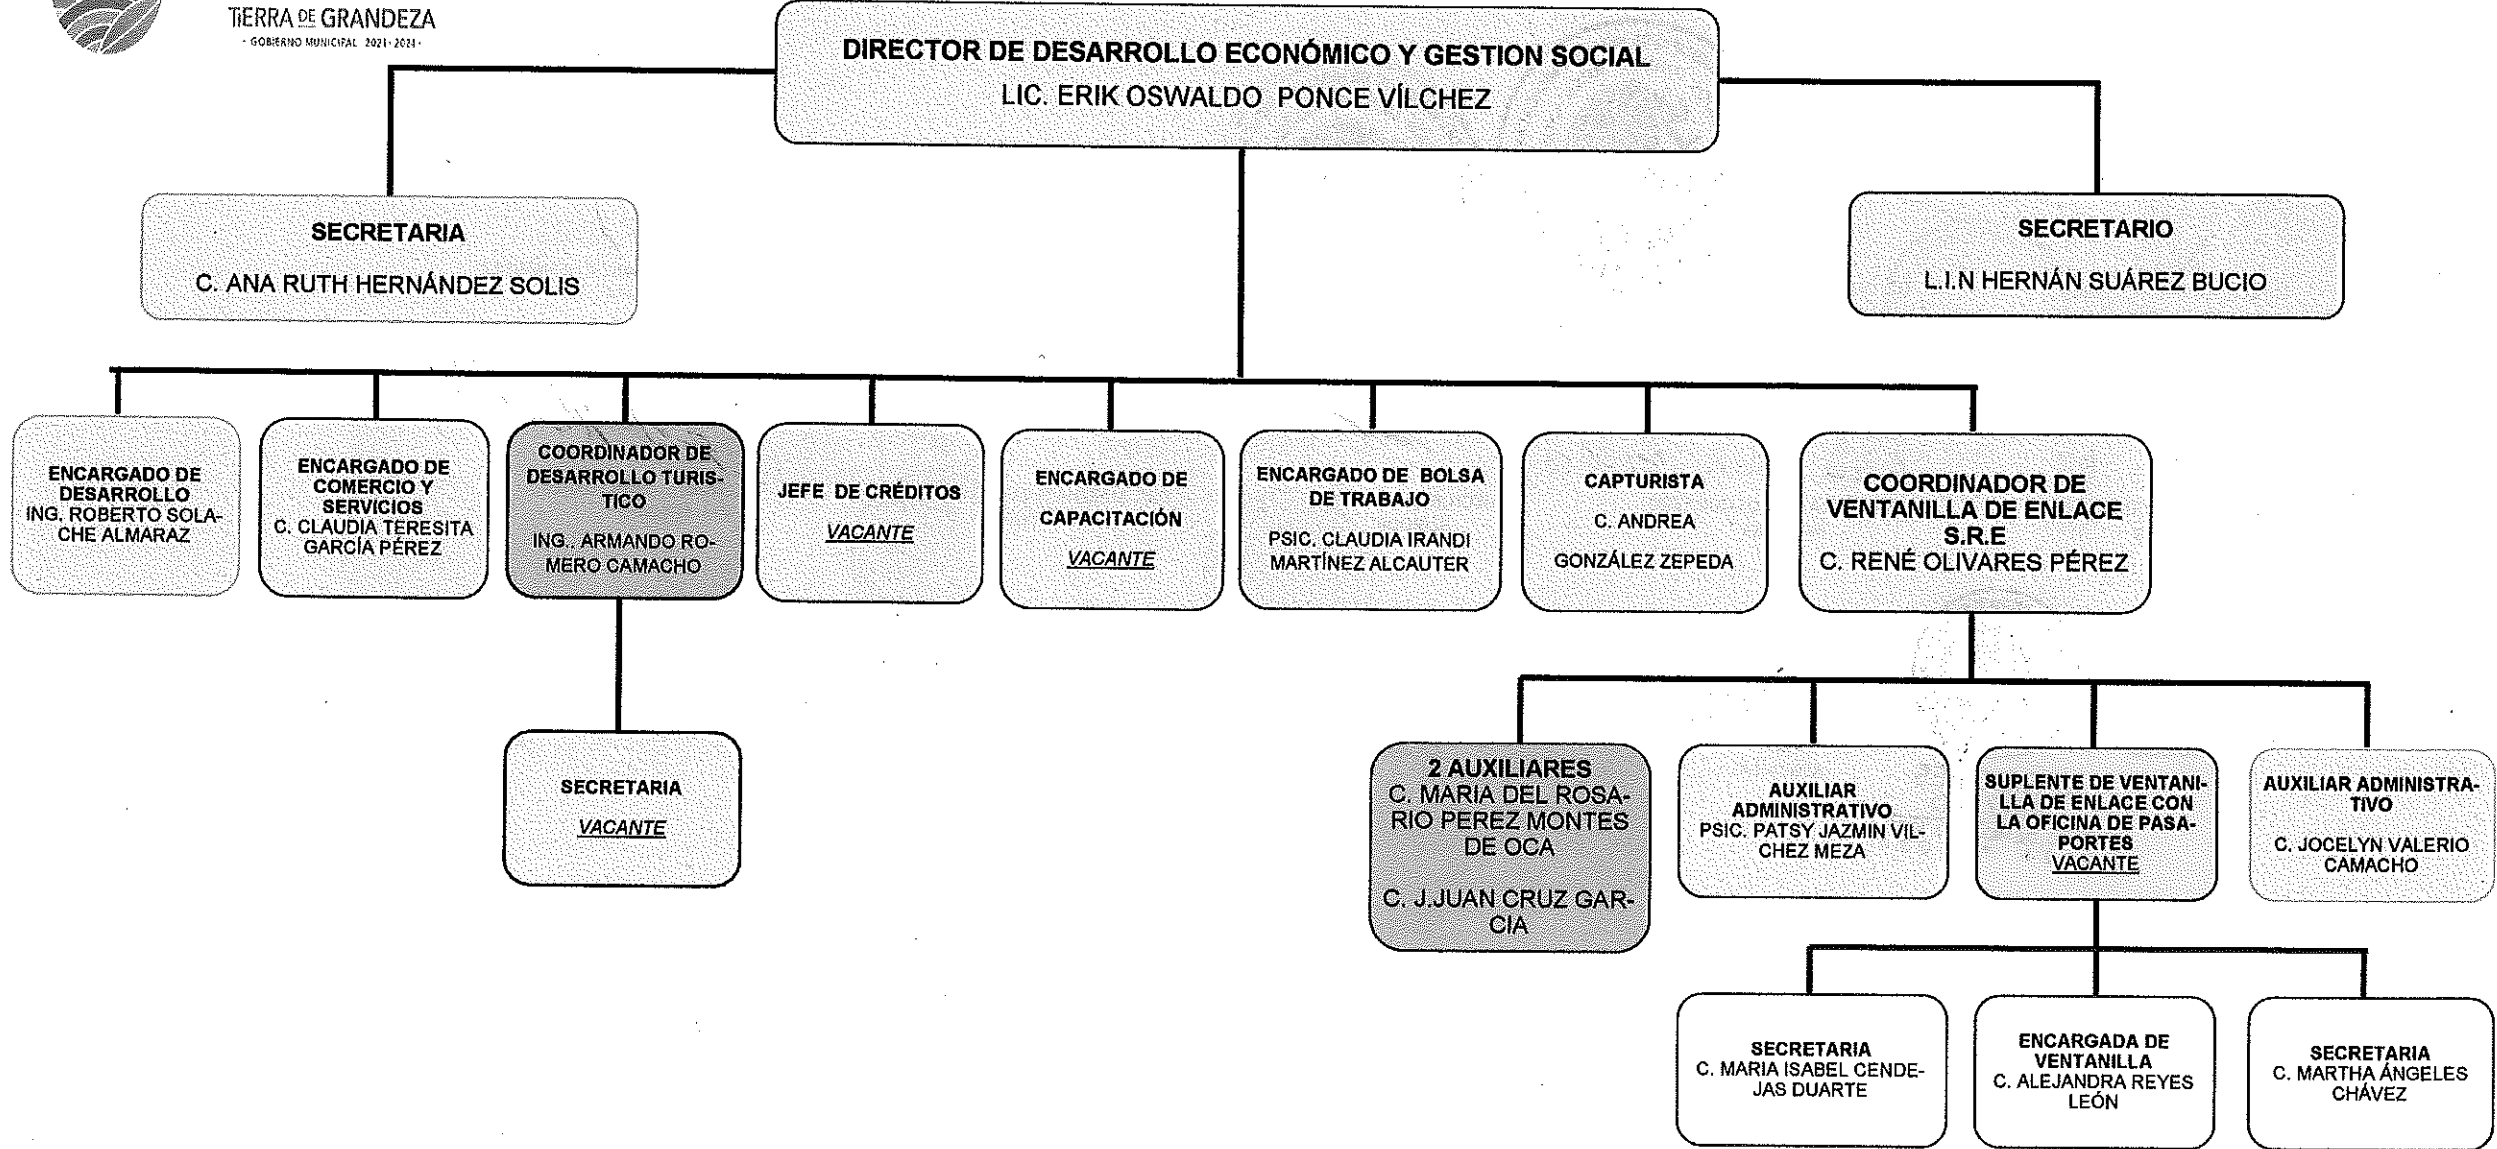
TIERRA DE GRANDEZA
· GOBIERNO MUNICIPAL 2021-2024 ·

DIRECTOR DE DESARROLLO ECONÓMICO Y GESTION SOCIAL
LIC. ERIK OSWALDO PONCE VÍLCHEZ

SECRETARIA
C. ANA RUTH HERNÁNDEZ SOLIS

SECRETARIO
L.I.N HERNÁN SUÁREZ BUCIO

ENCARGADO DE DESARROLLO
ING. ROBERTO SOLACHE ALMARAZ

ENCARGADO DE COMERCIO Y SERVICIOS
C. CLAUDIA TERESITA GARCÍA PÉREZ

COORDINADOR DE DESARROLLO TURISTICO
ING. ARMANDO ROMERO CAMACHO

JEFE DE CRÉDITOS
VACANTE

ENCARGADO DE CAPACITACIÓN
VACANTE

ENCARGADO DE BOLSA DE TRABAJO
PSIC. CLAUDIA IRANDI MARTÍNEZ ALCAUTER

CAPTURISTA
C. ANDREA GONZÁLEZ ZEPEDA

COORDINADOR DE VENTANILLA DE ENLACE S.R.E
C. RENÉ OLIVARES PÉREZ

SECRETARIA
VACANTE

2 AUXILIARES
C. MARIA DEL ROSARIO PEREZ MONTES DE OCA
C. J.JUAN CRUZ GARCIA

AUXILIAR ADMINISTRATIVO
PSIC. PATSY JAZMIN VILCHEZ MEZA

SUPLENTE DE VENTANILLA DE ENLACE CON LA OFICINA DE PASAPORTES
VACANTE

AUXILIAR ADMINISTRATIVO
C. JOCELYN VALERIO CAMACHO

SECRETARIA
C. MARIA ISABEL CENDEJAS DUARTE

ENCARGADA DE VENTANILLA
C. ALEJANDRA REYES LEÓN

SECRETARIA
C. MARTHA ÁNGELES CHÁVEZ